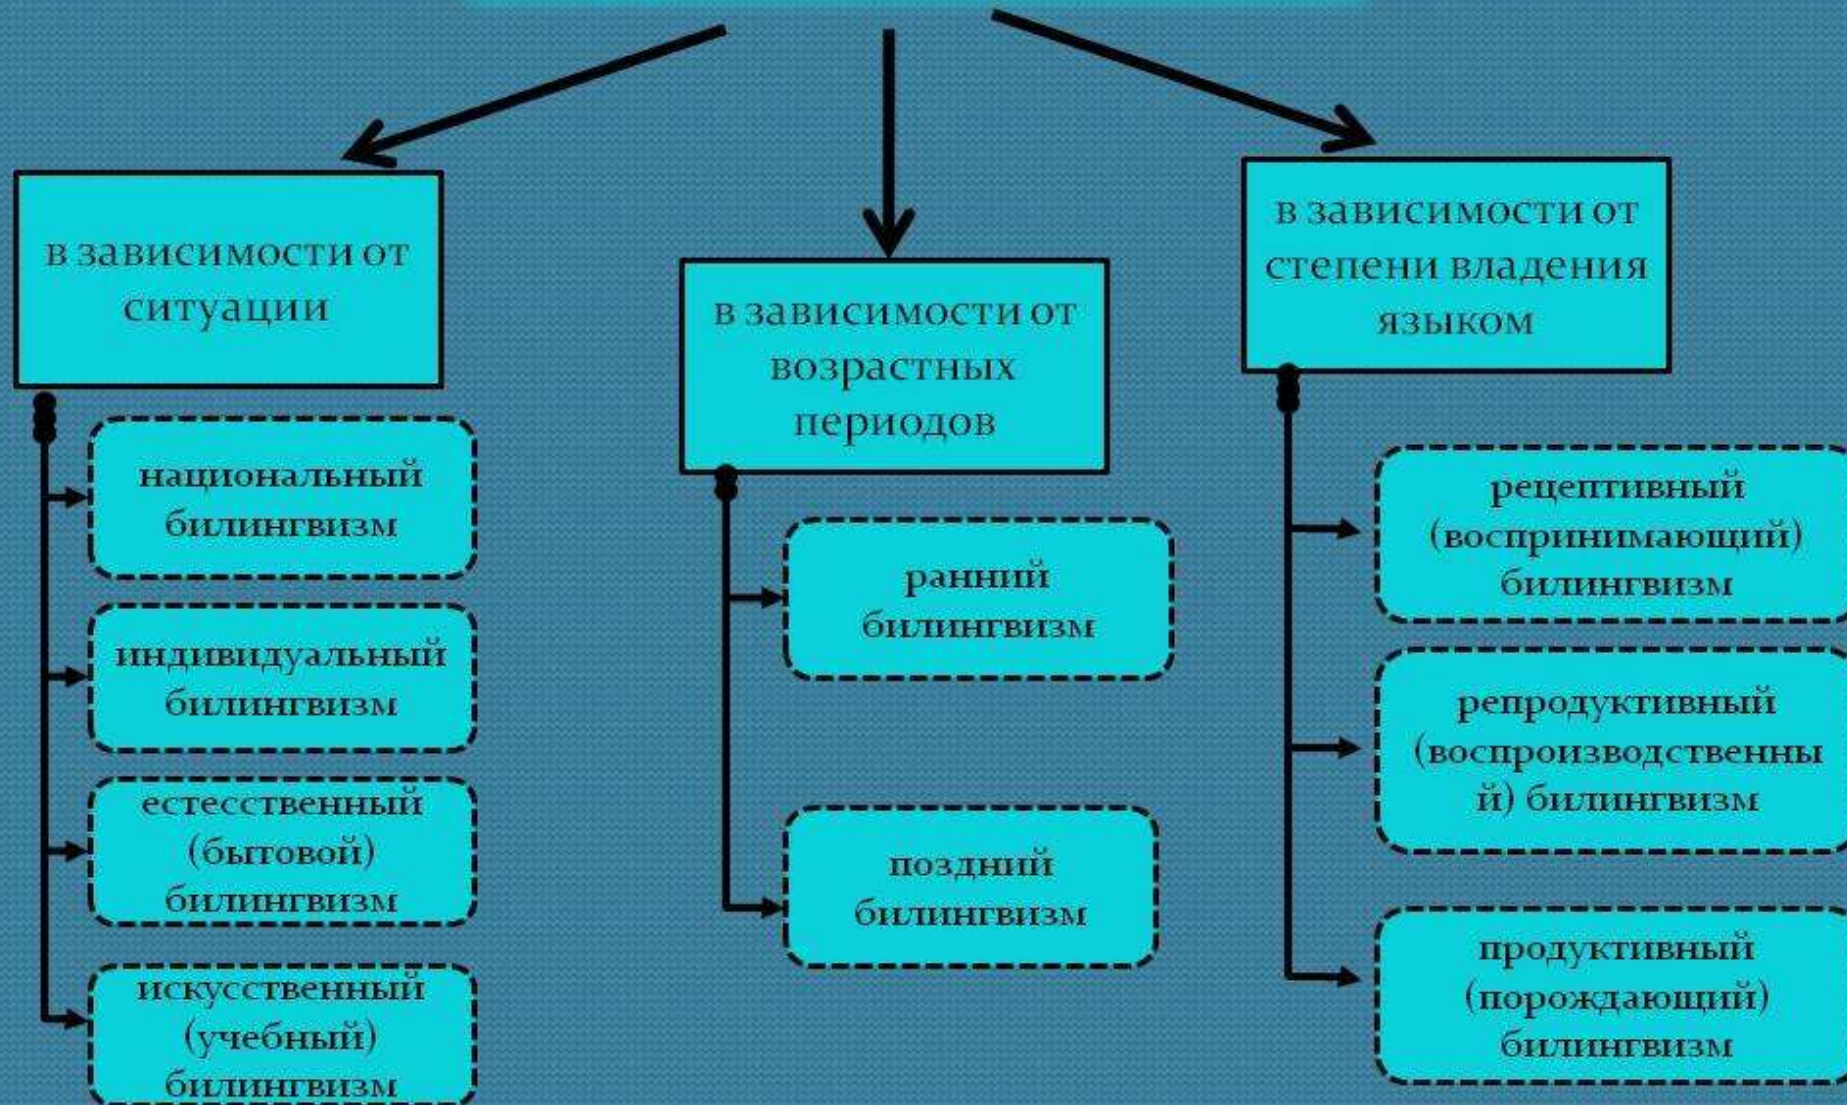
в зависимости от ситуации

национальный билингвизм

индивидуальный билингвизм

естесственный (бытовой) билингвизм

искусственный (учебный) билингвизм

в зависимости от возрастных периодов

ранний билингвизм

поздний билингвизм

в зависимости от степени владения языком

рецептивный (воспринимающий) билингвизм

репродуктивный (воспроизводственны й) билингвизм

продуктивный (порождающий) билингвизм